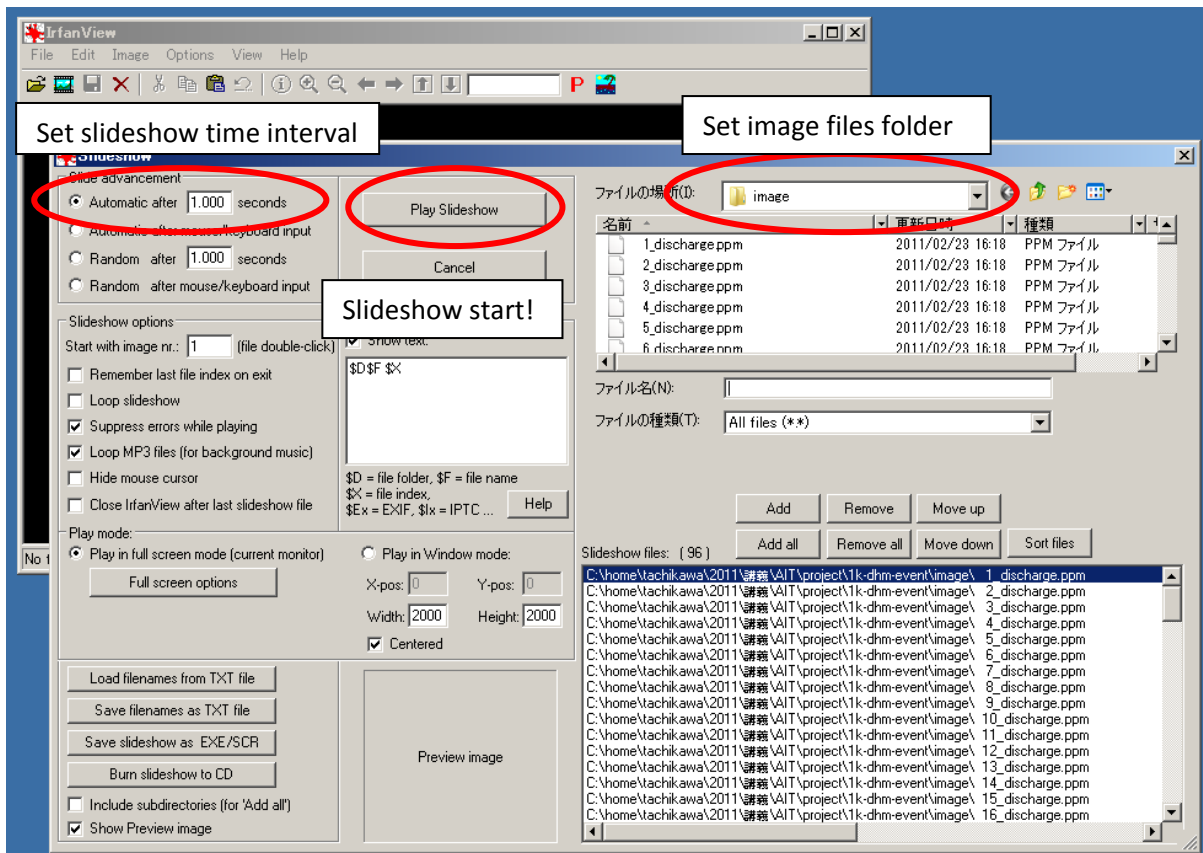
IrfanView
File Edit Image Options View Help

Set slideshow time interval

Set image files folder

Slideshow

Slide advancement
Automatic after 1.000 seconds
Automatic after mouse/keyboard input
Random after 1.000 seconds
Random after mouse/keyboard input

Play Slideshow

Cancel

Slideshow start!

Slideshow options
Start with image nr.: 1 (file double-click)
Remember last file index on exit
Loop slideshow
Suppress errors while playing
Loop MP3 files (for background music)
Hide mouse cursor
Close IrfanView after last slideshow file

Show text:
$D$F $X

$D = file folder, $F = file name
$X = file index,
$Ex = EXIF, $Ix = IPTC ...
Help

Play mode:
Play in full screen mode (current monitor)
Full screen options
Play in Window mode:
X-pos: 0 Y-pos: 0
Width: 2000 Height: 2000
Centered

Load filenames from TXT file
Save filenames as TXT file
Save slideshow as EXE/SCR
Burn slideshow to CD
Include subdirectories (for 'Add all')
Show Preview image

Preview image

ファイルの場所(I): image

| 名前 | 更新日時 | 種類 |
|---|---|---|
| 1_discharge.ppm | 2011/02/23 16:18 | PPM ファイル |
| 2_discharge.ppm | 2011/02/23 16:18 | PPM ファイル |
| 3_discharge.ppm | 2011/02/23 16:18 | PPM ファイル |
| 4_discharge.ppm | 2011/02/23 16:18 | PPM ファイル |
| 5_discharge.ppm | 2011/02/23 16:18 | PPM ファイル |
| 6_discharge.ppm | 2011/02/23 16:18 | PPM ファイル |

ファイル名(N):
ファイルの種類(T): All files (*.*)

Add Remove Move up
Add all Remove all Move down Sort files

Slideshow files: ( 96 )
C:\home\tachikawa\2011\講義\AIT\project\1k-dhm-event\image\ 1_discharge.ppm
C:\home\tachikawa\2011\講義\AIT\project\1k-dhm-event\image\ 2_discharge.ppm
C:\home\tachikawa\2011\講義\AIT\project\1k-dhm-event\image\ 3_discharge.ppm
C:\home\tachikawa\2011\講義\AIT\project\1k-dhm-event\image\ 4_discharge.ppm
C:\home\tachikawa\2011\講義\AIT\project\1k-dhm-event\image\ 5_discharge.ppm
C:\home\tachikawa\2011\講義\AIT\project\1k-dhm-event\image\ 6_discharge.ppm
C:\home\tachikawa\2011\講義\AIT\project\1k-dhm-event\image\ 7_discharge.ppm
C:\home\tachikawa\2011\講義\AIT\project\1k-dhm-event\image\ 8_discharge.ppm
C:\home\tachikawa\2011\講義\AIT\project\1k-dhm-event\image\ 9_discharge.ppm
C:\home\tachikawa\2011\講義\AIT\project\1k-dhm-event\image\ 10_discharge.ppm
C:\home\tachikawa\2011\講義\AIT\project\1k-dhm-event\image\ 11_discharge.ppm
C:\home\tachikawa\2011\講義\AIT\project\1k-dhm-event\image\ 12_discharge.ppm
C:\home\tachikawa\2011\講義\AIT\project\1k-dhm-event\image\ 13_discharge.ppm
C:\home\tachikawa\2011\講義\AIT\project\1k-dhm-event\image\ 14_discharge.ppm
C:\home\tachikawa\2011\講義\AIT\project\1k-dhm-event\image\ 15_discharge.ppm
C:\home\tachikawa\2011\講義\AIT\project\1k-dhm-event\image\ 16_discharge.ppm

No